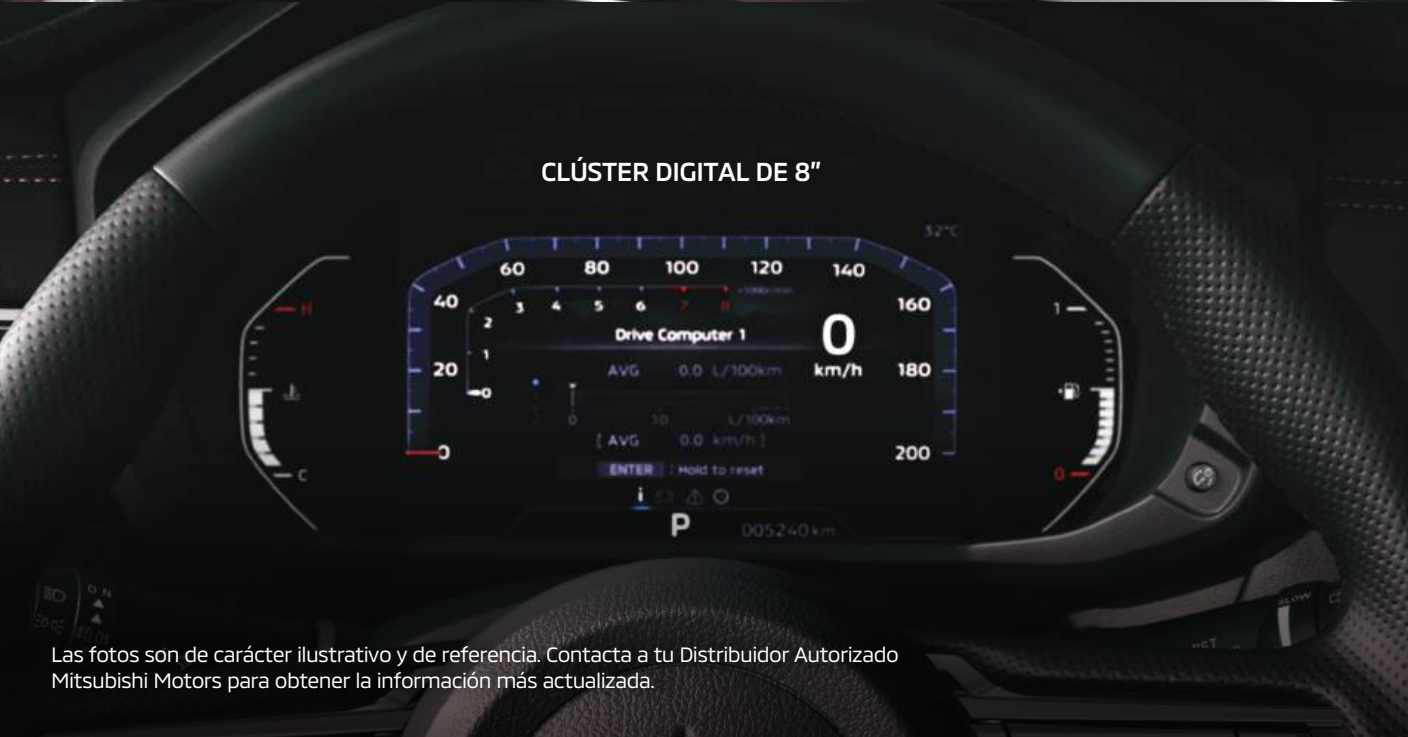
CLÚSTER DIGITAL DE 8"

32°C

60 80 100 120 140

40 160

20 180

0 200

3 4 5 6 7 8

2

1

0

x1000r/min

Drive Computer 1

0

km/h

AVG 0.0 L/100km

0 10 L/100km

[ AVG 0.0 km/h ]

ENTER : Hold to reset

P

005240 km

H

C

1

0

Las fotos son de carácter ilustrativo y de referencia. Contacta a tu Distribuidor Autorizado Mitsubishi Motors para obtener la información más actualizada.